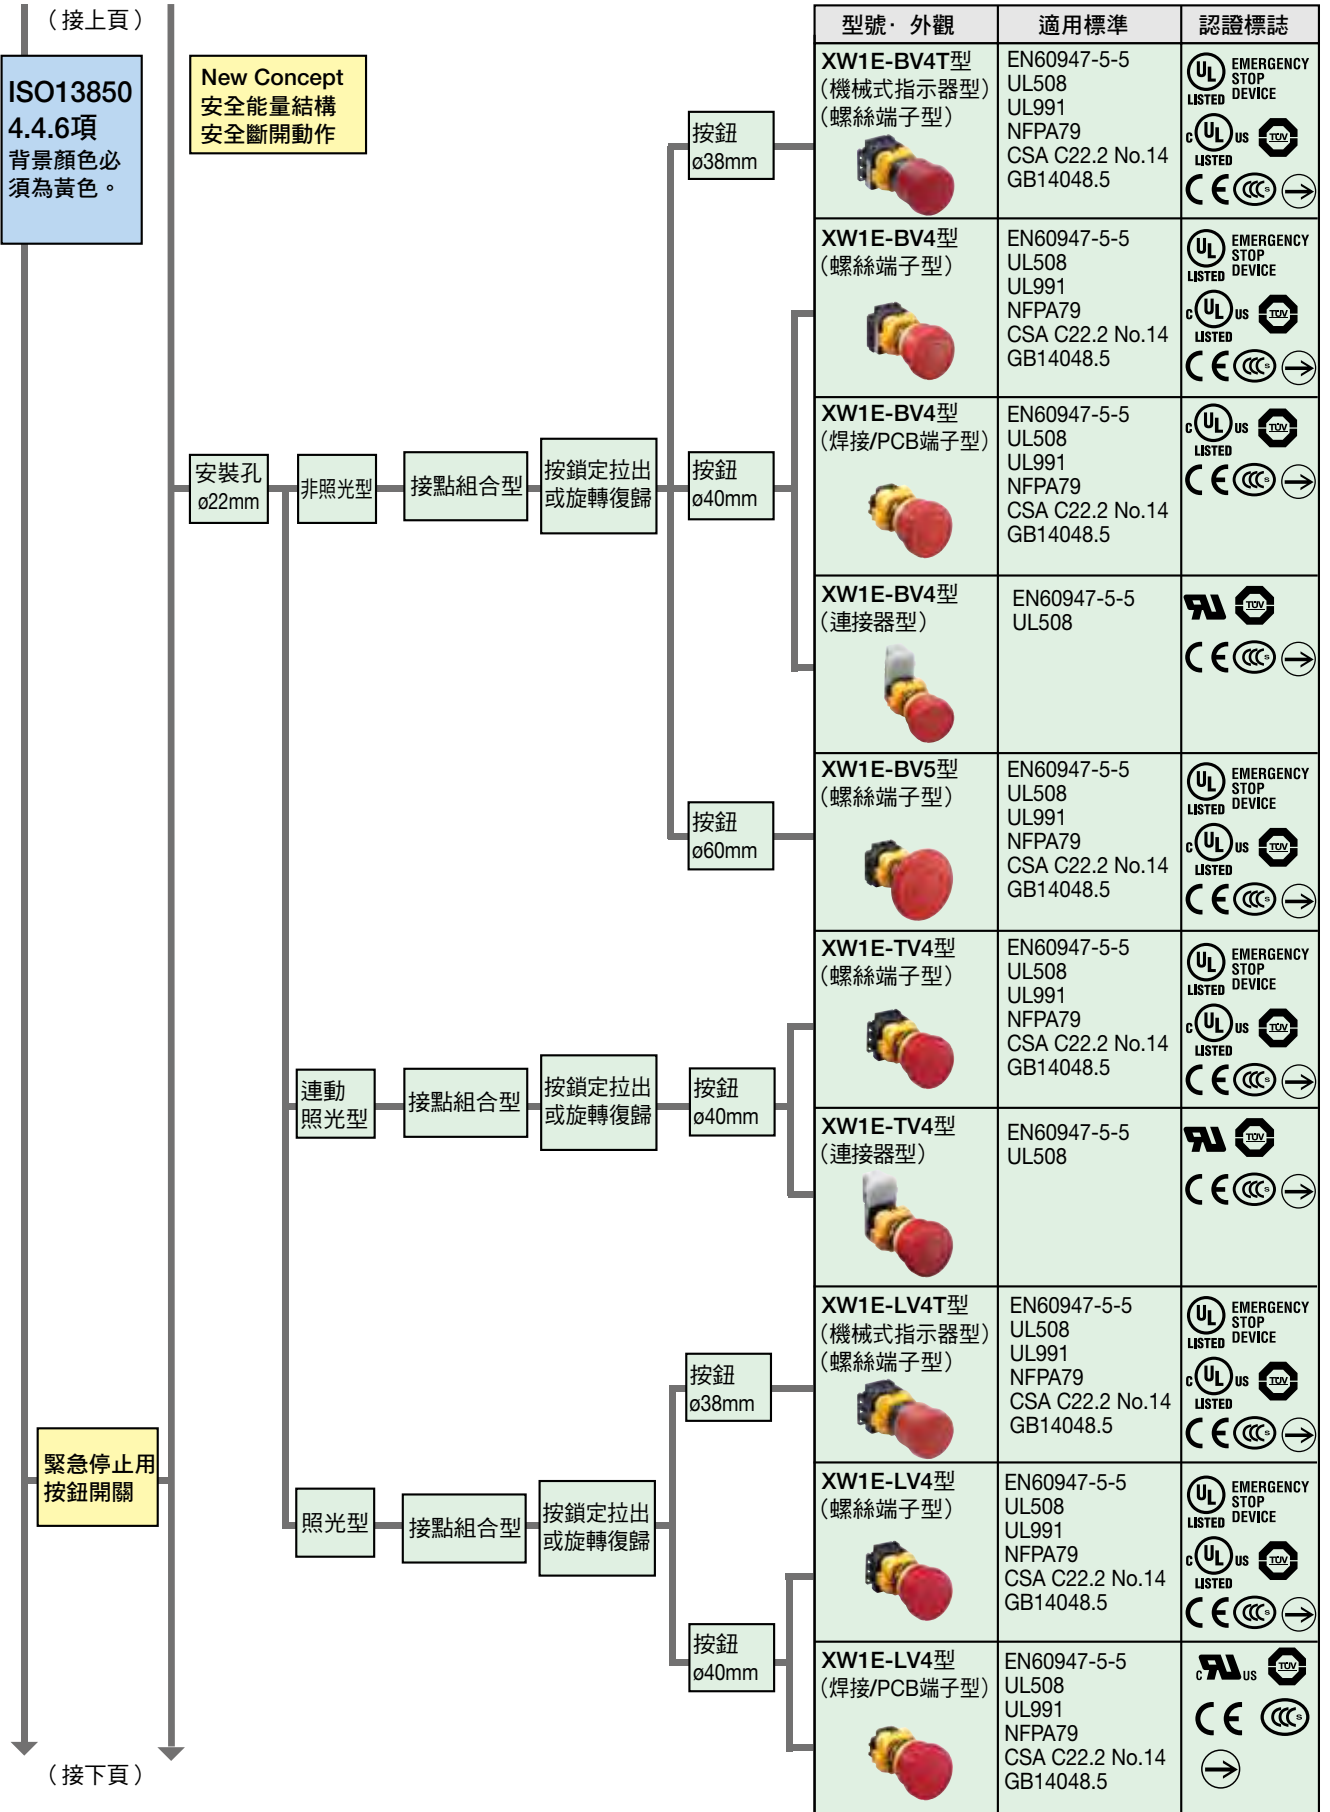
（接上頁）

ISO13850 4.4.6項
背景顏色必須為黃色。

New Concept
安全能量結構
安全斷開動作

安裝孔 ø22mm

非照光型

接點組合型

按鎖定拉出或旋轉復歸

按鈕 ø38mm

按鈕 ø40mm

按鈕 ø60mm

連動照光型

接點組合型

按鎖定拉出或旋轉復歸

按鈕 ø40mm

緊急停止用按鈕開關

照光型

接點組合型

按鎖定拉出或旋轉復歸

按鈕 ø38mm

按鈕 ø40mm

（接下頁）

| 型號·外觀 | 適用標準 | 認證標誌 |
|---|---|---|
| XW1E-BV4T型 (機械式指示器型) (螺絲端子型) | EN60947-5-5 UL508 UL991 NFPA79 CSA C22.2 No.14 GB14048.5 | UL LISTED EMERGENCY STOP DEVICE c UL us LISTED TÜV CE |
| XW1E-BV4型 (螺絲端子型) | EN60947-5-5 UL508 UL991 NFPA79 CSA C22.2 No.14 GB14048.5 | UL LISTED EMERGENCY STOP DEVICE c UL us LISTED TÜV CE |
| XW1E-BV4型 (焊接/PCB端子型) | EN60947-5-5 UL508 UL991 NFPA79 CSA C22.2 No.14 GB14048.5 | c UL us LISTED TÜV CE |
| XW1E-BV4型 (連接器型) | EN60947-5-5 UL508 | TÜV CE |
| XW1E-BV5型 (螺絲端子型) | EN60947-5-5 UL508 UL991 NFPA79 CSA C22.2 No.14 GB14048.5 | UL LISTED EMERGENCY STOP DEVICE c UL us LISTED TÜV CE |
| XW1E-TV4型 (螺絲端子型) | EN60947-5-5 UL508 UL991 NFPA79 CSA C22.2 No.14 GB14048.5 | UL LISTED EMERGENCY STOP DEVICE c UL us LISTED TÜV CE |
| XW1E-TV4型 (連接器型) | EN60947-5-5 UL508 | TÜV CE |
| XW1E-LV4T型 (機械式指示器型) (螺絲端子型) | EN60947-5-5 UL508 UL991 NFPA79 CSA C22.2 No.14 GB14048.5 | UL LISTED EMERGENCY STOP DEVICE c UL us LISTED TÜV CE |
| XW1E-LV4型 (螺絲端子型) | EN60947-5-5 UL508 UL991 NFPA79 CSA C22.2 No.14 GB14048.5 | UL LISTED EMERGENCY STOP DEVICE c UL us LISTED TÜV CE |
| XW1E-LV4型 (焊接/PCB端子型) | EN60947-5-5 UL508 UL991 NFPA79 CSA C22.2 No.14 GB14048.5 | c us TÜV CE |